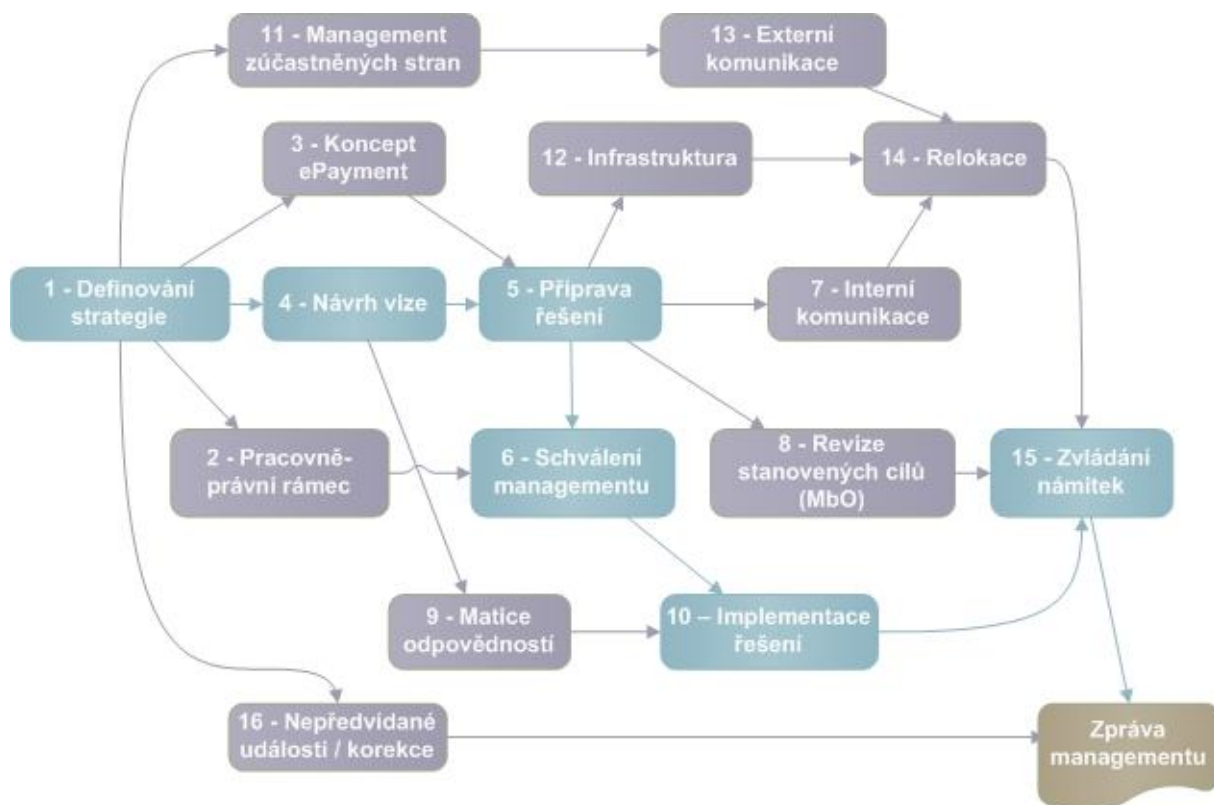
11 - Management zúčastněných stran

13 - Externí komunikace

3 - Koncept ePayment

12 - Infrastruktura

14 - Relokace

1 - Definování strategie

4 - Návrh vize

5 - Příprava řešení

7 - Interní komunikace

2 - Pracovně-právní rámec

6 - Schválení managementu

8 - Revize stanovených cílů (MbO)

15 - Zvládání námitek

9 - Matice odpovědností

10 – Implementace řešení

16 - Nepředvídané události / korekce

Zpráva managementu